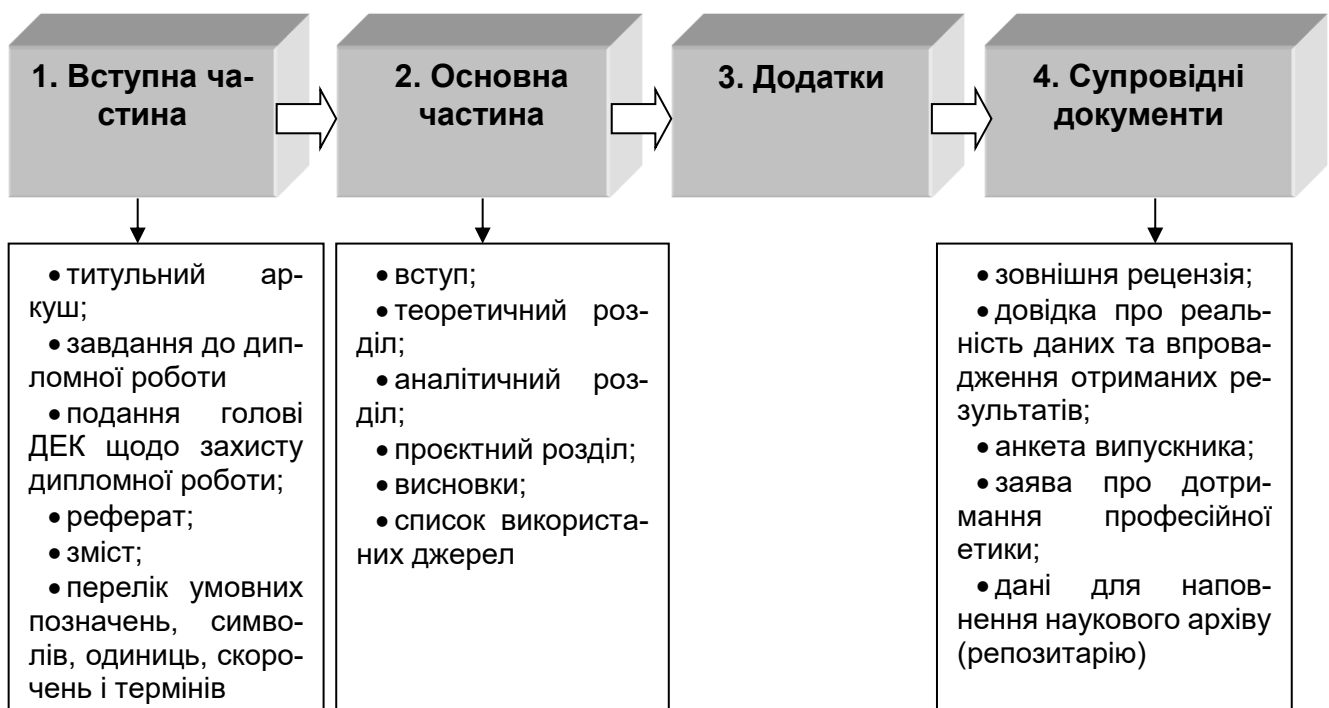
1. Вступна частина

2. Основна частина

3. Додатки

4. Супровідні документи

• титульний аркуш;
• завдання до дипломної роботи
• подання голові ДЕК щодо захисту дипломної роботи;
• реферат;
• зміст;
• перелік умовних позначень, символів, одиниць, скорочень і термінів

• вступ;
• теоретичний розділ;
• аналітичний розділ;
• проєктний розділ;
• висновки;
• список використаних джерел

• зовнішня рецензія;
• довідка про реальність даних та впровадження отриманих результатів;
• анкета випускника;
• заява про дотримання професійної етики;
• дані для наповнення наукового архіву (репозитарію)